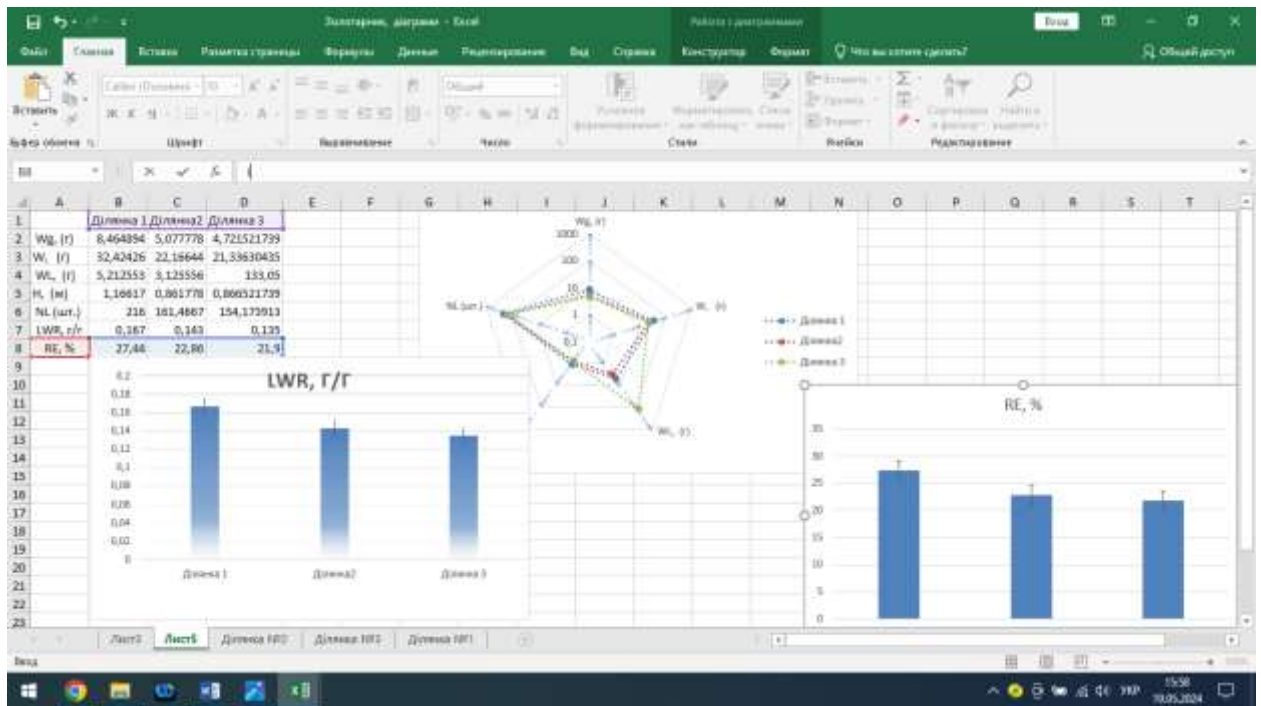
Золотарник, діаграми - Excel
Работа с диаграммами
Вход

Файл Главная Вставка Разметка страницы Формулы Данные Рецензирование Вид Справка Конструктор Формат Что вы хотите сделать? Общий доступ

Вставить
Calibri (Основной текст) 10
Буфер обмена Шрифт Выравнивание Число Стили Ячейки Редактирование
Общий
Условное форматирование Форматировать как таблицу Стили ячеек
Вставить Удалить Формат
Сортировка и фильтр Найти и выделить

B8

| | A | B | C | D |
|---|---|---|---|---|
| 1 | | Ділянка 1 | Ділянка2 | Ділянка 3 |
| 2 | Wg, (г) | 8,464894 | 5,077778 | 4,721521739 |
| 3 | W, (г) | 32,42426 | 22,16644 | 21,33630435 |
| 4 | WL, (г) | 5,212553 | 3,125556 | 133,05 |
| 5 | H, (м) | 1,16617 | 0,861778 | 0,866521739 |
| 6 | NL (шт.) | 216 | 161,4667 | 154,173913 |
| 7 | LWR, г/г | 0,167 | 0,143 | 0,135 |
| 8 | RE, % | 27,44 | 22,80 | 21,9 |

LWR, Г/Г
0,2 0,18 0,16 0,14 0,12 0,1 0,08 0,06 0,04 0,02 0
Ділянка 1 Ділянка2 Ділянка 3

Wg, (г)
1000 100 10 1 0,1
NL (шт.)
W, (г)
WL, (г)
Ділянка 1
Ділянка2
Ділянка 3

RE, %
35 30 25 20 15 10 5 0

Лист3 Лист5 Ділянка №3 Ділянка №2 Ділянка №1

Вход

15:58
10.05.2024
УКР